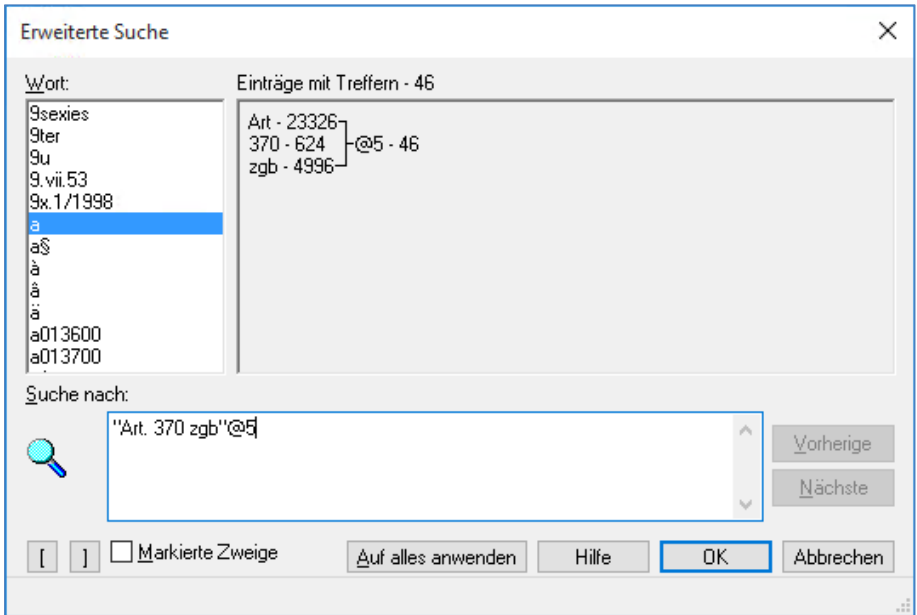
Erweiterte Suche

Wort:

9sexies
9ter
9u
9.vii.53
9x.1/1998
a
a§
à
â
ä
a013600
a013700

Einträge mit Treffern - 46

Art - 23326
370 - 624
zgb - 4996
@5 - 46

Suche nach:

"Art. 370 zgb"@5

Vorherige

Nächste

[ ] Markierte Zweige

Auf alles anwenden

Hilfe

OK

Abbrechen